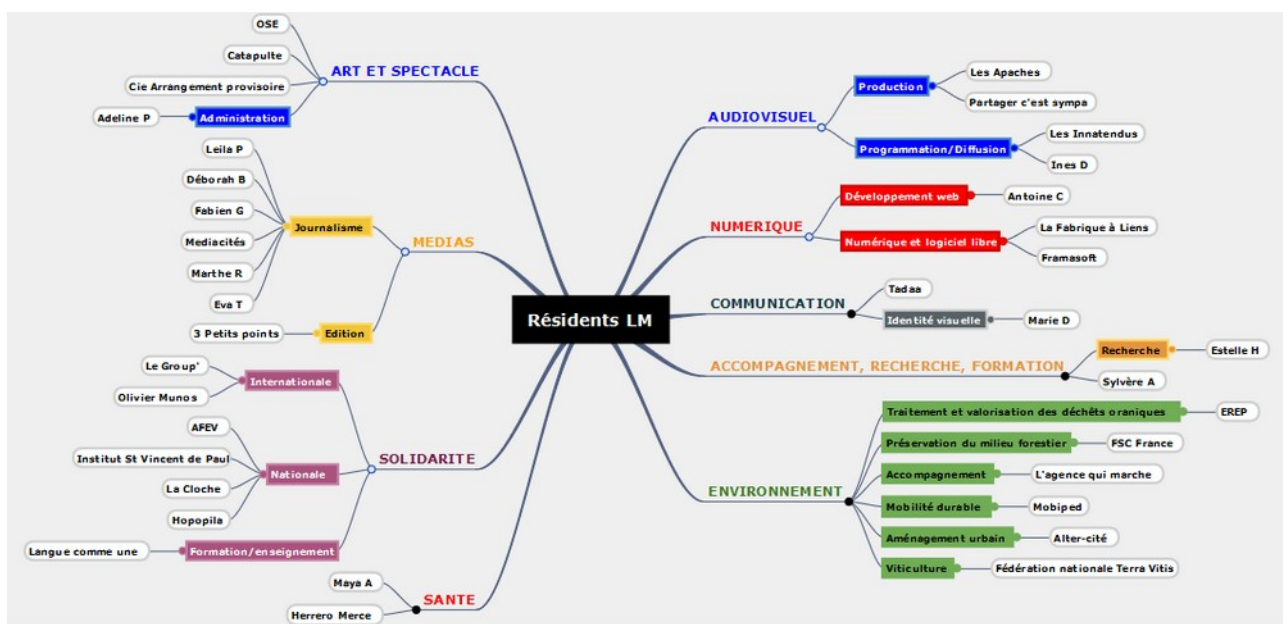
Résidents LM

ART ET SPECTACLE
OSE
Catapulte
Cie Arrangement provisoire
Administration
Adeline P

MEDIAS
Journalisme
Leila P
Déborah B
Fabien G
Mediacités
Marthe R
Eva T
Edition
3 Petits points

SOLIDARITE
Internationale
Le Group'
Olivier Munos
Nationale
AFEV
Institut St Vincent de Paul
La Cloche
Hopopila
Formation/enseignement
Langue comme une

SANTE
Maya A
Herrero Merce

AUDIOVISUEL
Production
Les Apaches
Partager c'est sympa
Programmation/Diffusion
Les Innatendus
Ines D

NUMERIQUE
Développement web
Antoine C
Numérique et logiciel libre
La Fabrique à Liens
Framasoft

COMMUNICATION
Tadaa
Identité visuelle
Marie D

ACCOMPAGNEMENT, RECHERCHE, FORMATION
Recherche
Estelle H
Sylvère A

ENVIRONNEMENT
Traitement et valorisation des déchêts oraniques
EREP
Préservation du milieu forestier
FSC France
Accompagnement
L'agence qui marche
Mobilité durable
Mobiped
Aménagement urbain
Alter-cité
Viticulture
Fédération nationale Terra Vitis